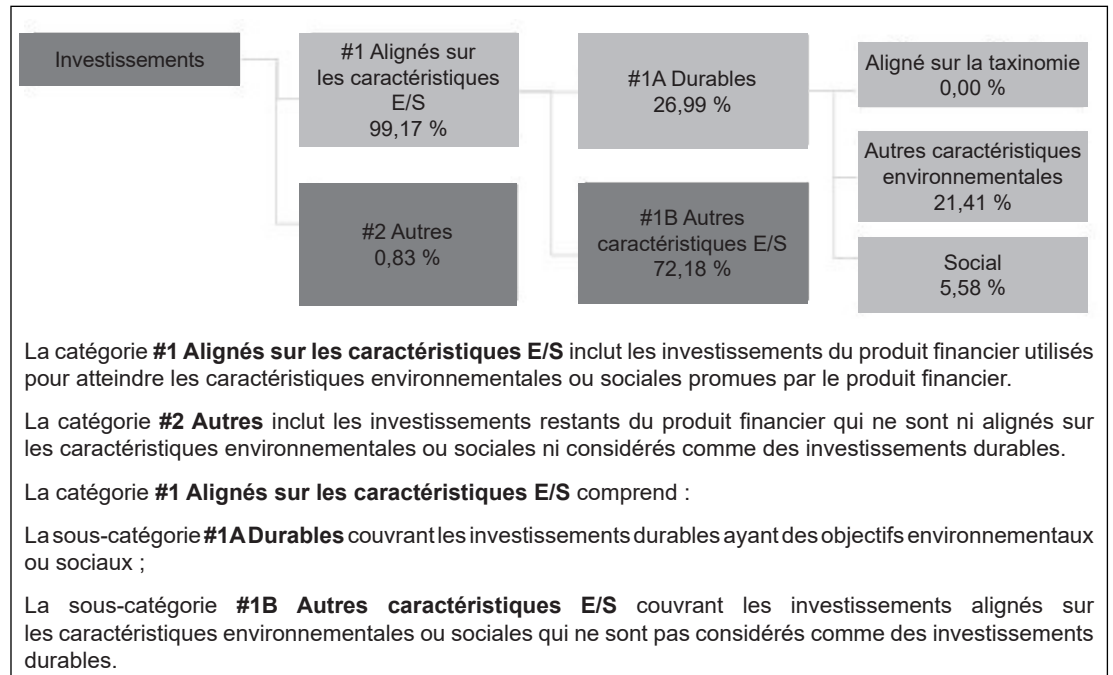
Investissements

#1 Alignés sur les caractéristiques E/S
99,17 %

#2 Autres
0,83 %

#1A Durables
26,99 %

#1B Autres caractéristiques E/S
72,18 %

Aligné sur la taxinomie
0,00 %

Autres caractéristiques environnementales
21,41 %

Social
5,58 %

La catégorie **#1 Alignés sur les caractéristiques E/S** inclut les investissements du produit financier utilisés pour atteindre les caractéristiques environnementales ou sociales promues par le produit financier.

La catégorie **#2 Autres** inclut les investissements restants du produit financier qui ne sont ni alignés sur les caractéristiques environnementales ou sociales ni considérés comme des investissements durables.

La catégorie **#1 Alignés sur les caractéristiques E/S** comprend :

La sous-catégorie **#1A Durables** couvrant les investissements durables ayant des objectifs environnementaux ou sociaux ;

La sous-catégorie **#1B Autres caractéristiques E/S** couvrant les investissements alignés sur les caractéristiques environnementales ou sociales qui ne sont pas considérés comme des investissements durables.